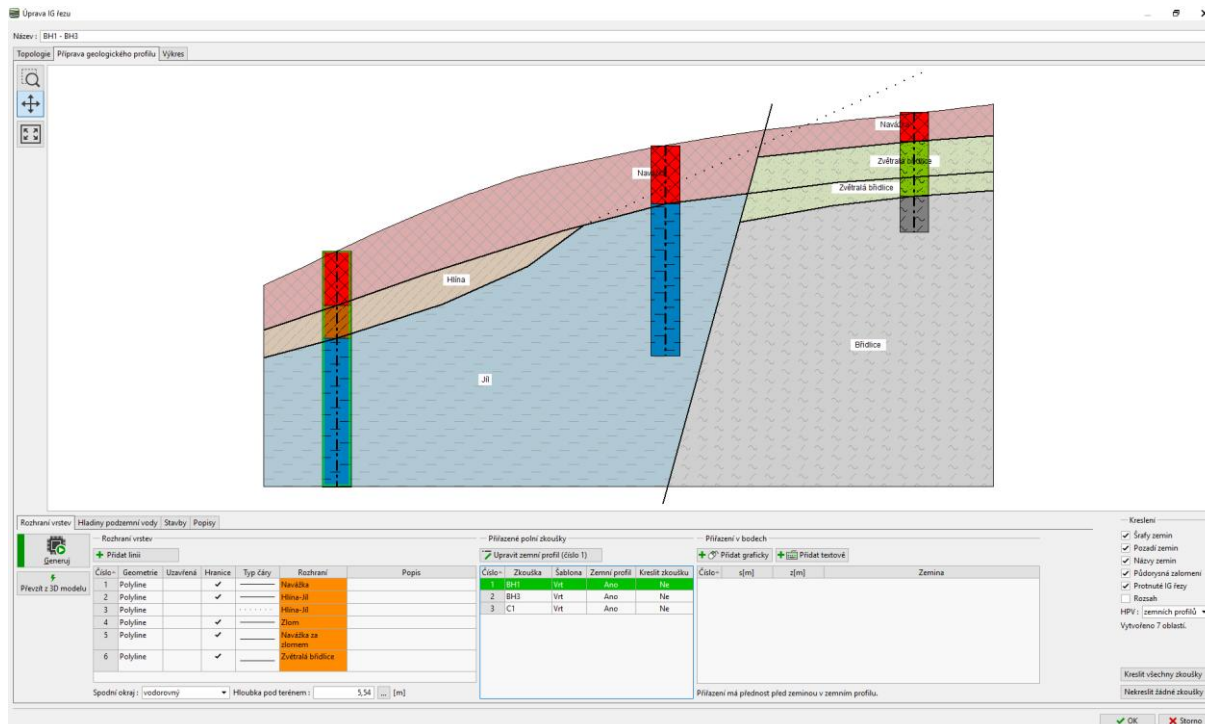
Úprava IG řezu

Název : BH1 - BH3

Topologie | Příprava geologického profilu | Výkres

Navážka
Navážka
Zvětralá břidlice
Zvětralá břidlice
Hlína
Břidlice
Jíl

Rozhraní vrstev | Hladiny podzemní vody | Stavby | Popisy

Generuj
Převzít z 3D modelu

Rozhraní vrstev
Přidat linii

| Číslo | Geometrie | Uzavřená | Hranice | Typ čáry | Rozhraní | Popis |
|---|---|---|---|---|---|---|
| 1 | Polyline | | ✓ | | Navážka | |
| 2 | Polyline | | ✓ | | Hlína-Jíl | |
| 3 | Polyline | | | | Hlína-Jíl | |
| 4 | Polyline | | ✓ | | Zlom | |
| 5 | Polyline | | ✓ | | Navážka za zlomem | |
| 6 | Polyline | | ✓ | | Zvětralá břidlice | |

Spodní okraj : vodorovný | Hloubka pod terénem : 5,54 ... [m]

Přiřazené polní zkoušky
Upravit zemní profil (číslo 1)

| Číslo | Zkouška | Šablona | Zemní profil | Kreslit zkoušku |
|---|---|---|---|---|
| 1 | BH1 | Vrt | Ano | Ne |
| 2 | BH3 | Vrt | Ano | Ne |
| 3 | C1 | Vrt | Ano | Ne |

Přiřazení v bodech
Přidat graficky | Přidat textově

| Číslo | s[m] | z[m] | Zemina |
|---|---|---|---|

Přiřazení má přednost před zeminou v zemním profilu.

Kreslení
✓ Šrafy zemin
✓ Pozadí zemin
✓ Názvy zemin
✓ Půdorysná zalomení
✓ Protnuté IG řezy
Rozsah
HPV : zemních profilů
Vytvořeno 7 oblastí.

Kreslit všechny zkoušky
Nekreslit žádné zkoušky

OK | Storno